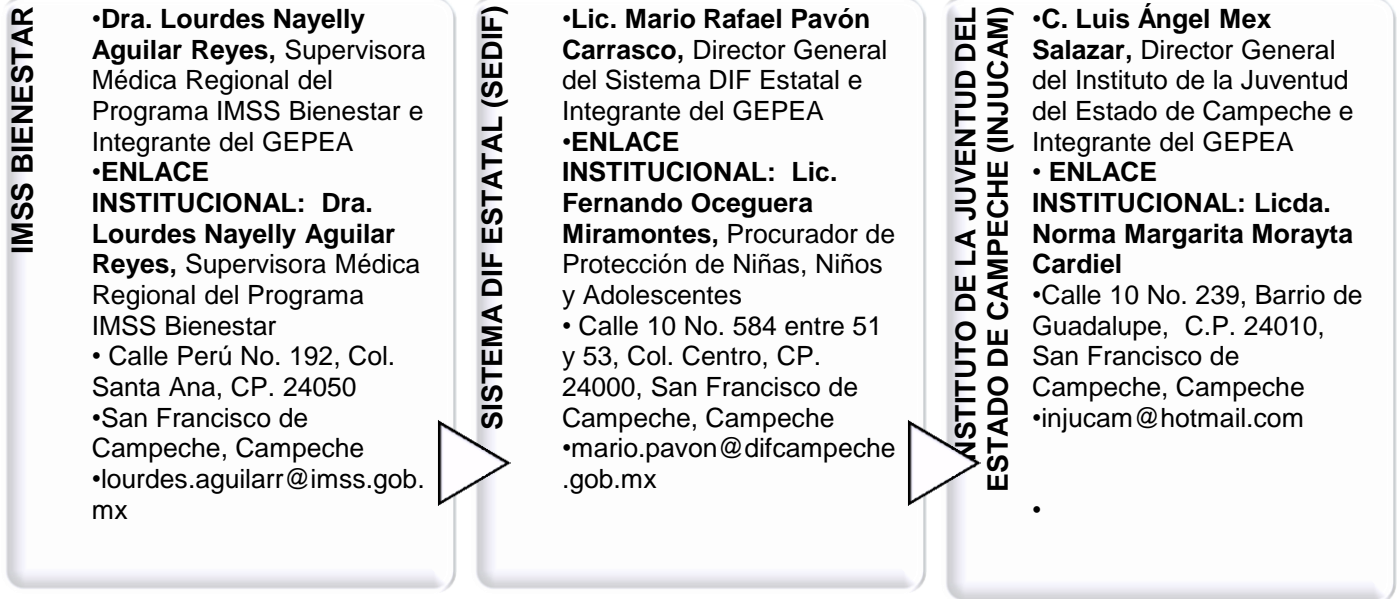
IMSS BIENESTAR

•**Dra. Lourdes Nayelly Aguilar Reyes,** Supervisora Médica Regional del Programa IMSS Bienestar e Integrante del GEPEA
•**ENLACE INSTITUCIONAL: Dra. Lourdes Nayelly Aguilar Reyes,** Supervisora Médica Regional del Programa IMSS Bienestar
• Calle Perú No. 192, Col. Santa Ana, CP. 24050
•San Francisco de Campeche, Campeche
•lourdes.aguilarr@imss.gob.mx

SISTEMA DIF ESTATAL (SEDIF)

•**Lic. Mario Rafael Pavón Carrasco,** Director General del Sistema DIF Estatal e Integrante del GEPEA
•**ENLACE INSTITUCIONAL: Lic. Fernando Oceguera Miramontes,** Procurador de Protección de Niñas, Niños y Adolescentes
• Calle 10 No. 584 entre 51 y 53, Col. Centro, CP. 24000, San Francisco de Campeche, Campeche
•mario.pavon@difcampeche.gob.mx

NSTITUTO DE LA JUVENTUD DEL ESTADO DE CAMPECHE (INJUCAM)

•**C. Luis Ángel Mex Salazar,** Director General del Instituto de la Juventud del Estado de Campeche e Integrante del GEPEA
• **ENLACE INSTITUCIONAL: Licda. Norma Margarita Morayta Cardiel**
•Calle 10 No. 239, Barrio de Guadalupe, C.P. 24010, San Francisco de Campeche, Campeche
•injucam@hotmail.com

•